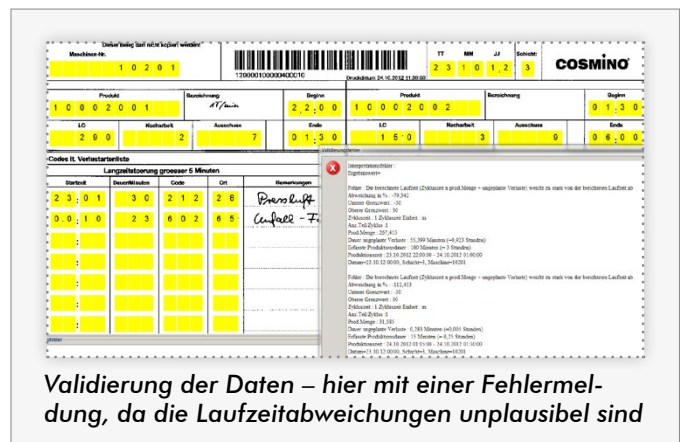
Dieser Beleg darf nicht kopiert werden

Maschinen-Nr.

1 0 2 0 1

120000100000400016

Druckdatum 24.10.2012 11:00:50

TT MM JJ Schicht

2 3 1 0 1 2 3

COSMINO

| Produkt | Bezeichnung | Beginn | Produkt | Bezeichnung | Beginn |
|---|---|---|---|---|---|
| 1 0 0 0 2 0 0 1 | AT/min | 2 2 : 0 0 | 1 0 0 0 2 0 0 2 | | 0 1 : 3 0 |
| LO | Nacharbeit | Ausschuss | Ende | LO | Nacharbeit | Ausschuss | Ende |
| 2 9 0 | 2 | 7 | 0 1 : 3 0 | 1 5 0 | 3 | 9 | 0 6 : 0 0 |

Codes lt. Verlustartenliste

Langzeitstoerung groesser 5 Minuten

| Startzeit | Dauer/Minuten | Code | Ort | Bemerkungen |
|---|---|---|---|---|
| 2 3 : 0 1 | 3 0 | 2 1 2 | 2 6 | Pressluft |
| 0 0 : 1 0 | 2 3 | 6 0 2 | 6 5 | Unfall - F |

Validierungsfehler

Interpretationsfehler :
Ergebniswert=

Fehler : Die berechnete Laufzeit (Zykluszeit x prod.Menge + ungeplante Verluste) weicht zu stark von der berichteten Laufzeit ab
Abweichung in % : -79,342
Unterer Grenzwert : -30
Oberer Grenzwert : 30
Zykluszeit : 1 Zyklus/at Einheit : m
Anz.TeilZyklus: 1
Prod.Menge : 297,415
Dauer ungeplante Verluste : 55,399 Minuten (=0,923 Stunden)
Erfasste Produktionsdauer : 180 Minuten (= 3 Stunden)
Produktionszeit : 23.10.2012 22:00:00 - 24.10.2012 01:00:00
Datum=23.10.12 00:00:00, Schicht=3, Maschine=10201

Fehler : Die berechnete Laufzeit (Zykluszeit x prod.Menge + ungeplante Verluste) weicht zu stark von der berichteten Laufzeit ab
Abweichung in % : -112,413
Unterer Grenzwert : -30
Oberer Grenzwert : 30
Zykluszeit : 1 Zyklus/at Einheit : m
Anz.TeilZyklus: 1
Prod.Menge : 31,585
Dauer ungeplante Verluste : 6,293 Minuten (=0,005 Stunden)
Erfasste Produktionsdauer : 15 Minuten (= 0,25 Stunden)
Produktionszeit : 24.10.2012 01:15:00 - 24.10.2012 01:30:00
Datum=23.10.12 00:00:00, Schicht=3, Maschine=10201

Validierung der Daten – hier mit einer Fehlermeldung, da die Laufzeitabweichungen unplausibel sind